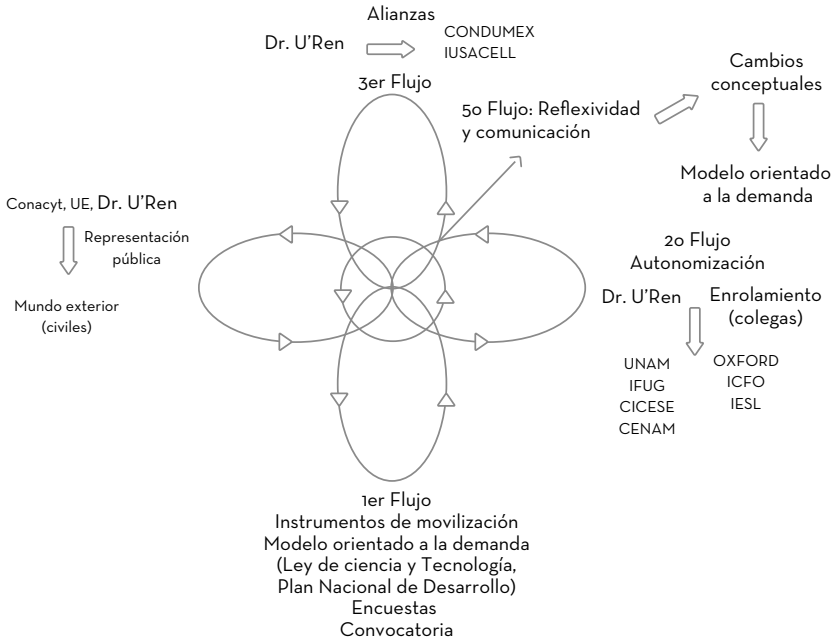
Alianzas

Dr. U'Ren

CONDUMEX
IUSACELL

3er Flujo

5o Flujo: Reflexividad y comunicación

Cambios conceptuales

Modelo orientado a la demanda

Conacyt, UE, Dr. U'Ren

Representación pública

Mundo exterior (civiles)

2o Flujo
Autonomización

Dr. U'Ren

Enrolamiento (colegas)

UNAM
IFUG
CICESE
CENAM

OXFORD
ICFO
IESL

1er Flujo
Instrumentos de movilización
Modelo orientado a la demanda
(Ley de ciencia y Tecnología, Plan Nacional de Desarrollo)
Encuestas
Convocatoria